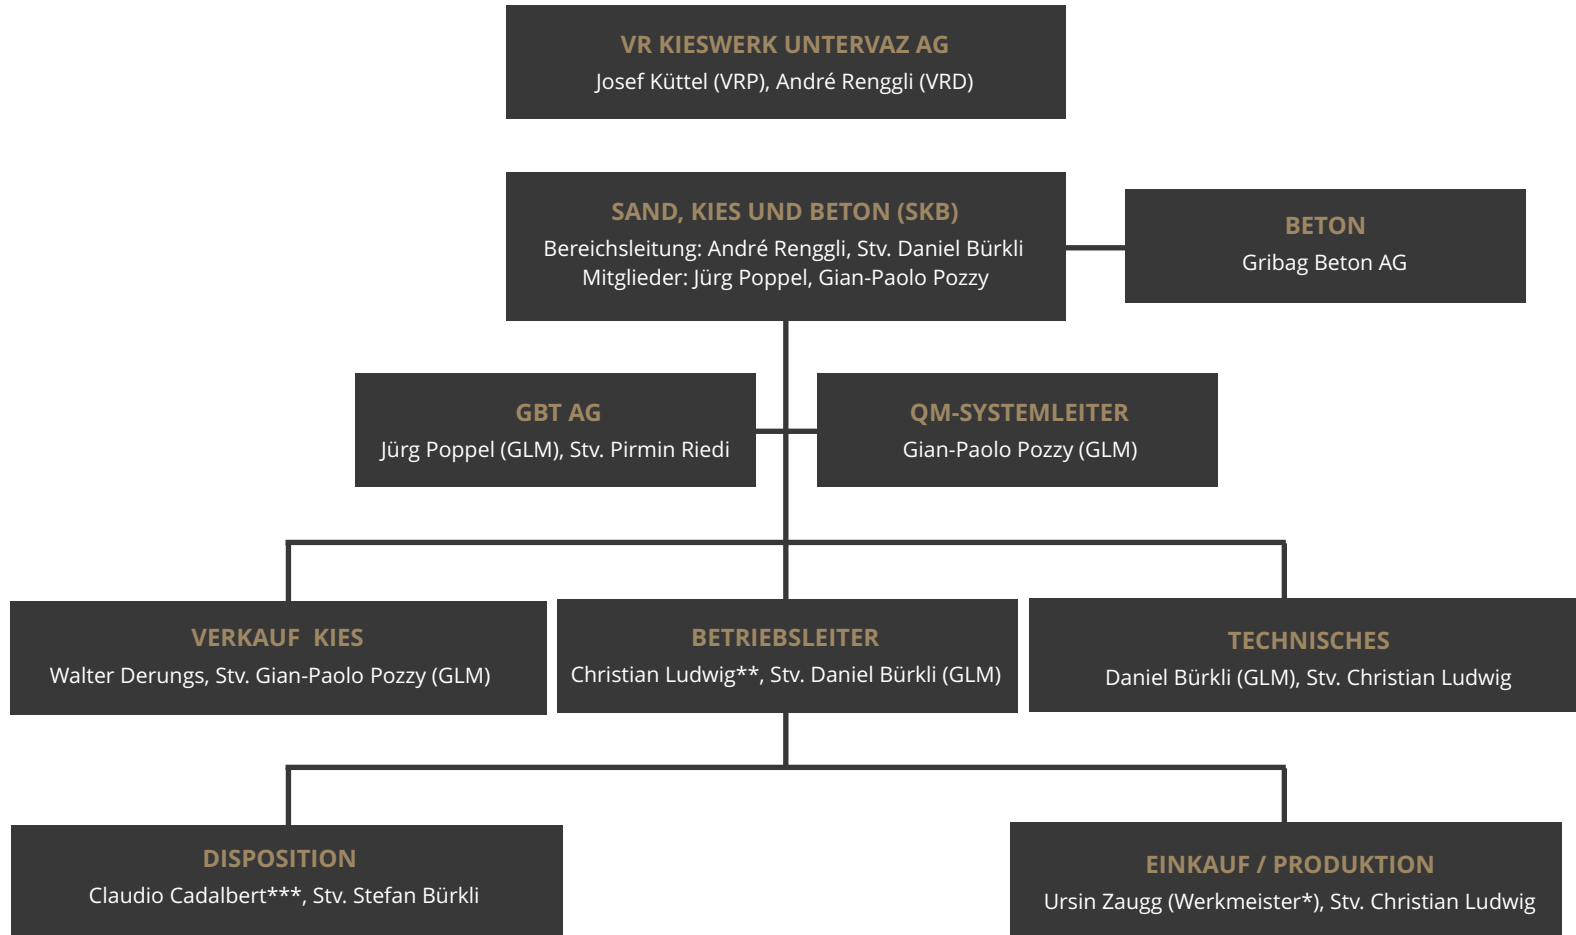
VR KIESWERK UNTERVAZ AG
Josef Küttel (VRP), André Renggli (VRD)

SAND, KIES UND BETON (SKB)
Bereichsleitung: André Renggli, Stv. Daniel Bürkli
Mitglieder: Jürg Poppel, Gian-Paolo Pozzy

BETON
Gribag Beton AG

GBT AG
Jürg Poppel (GLM), Stv. Pirmin Riedi

QM-SYSTEMLEITER
Gian-Paolo Pozzy (GLM)

VERKAUF KIES
Walter Derungs, Stv. Gian-Paolo Pozzy (GLM)

BETRIEBSLEITER
Christian Ludwig**, Stv. Daniel Bürkli (GLM)

TECHNISCHES
Daniel Bürkli (GLM), Stv. Christian Ludwig

DISPOSITION
Claudio Cadalbert***, Stv. Stefan Bürkli

EINKAUF / PRODUKTION
Ursin Zaugg (Werkmeister*), Stv. Christian Ludwig